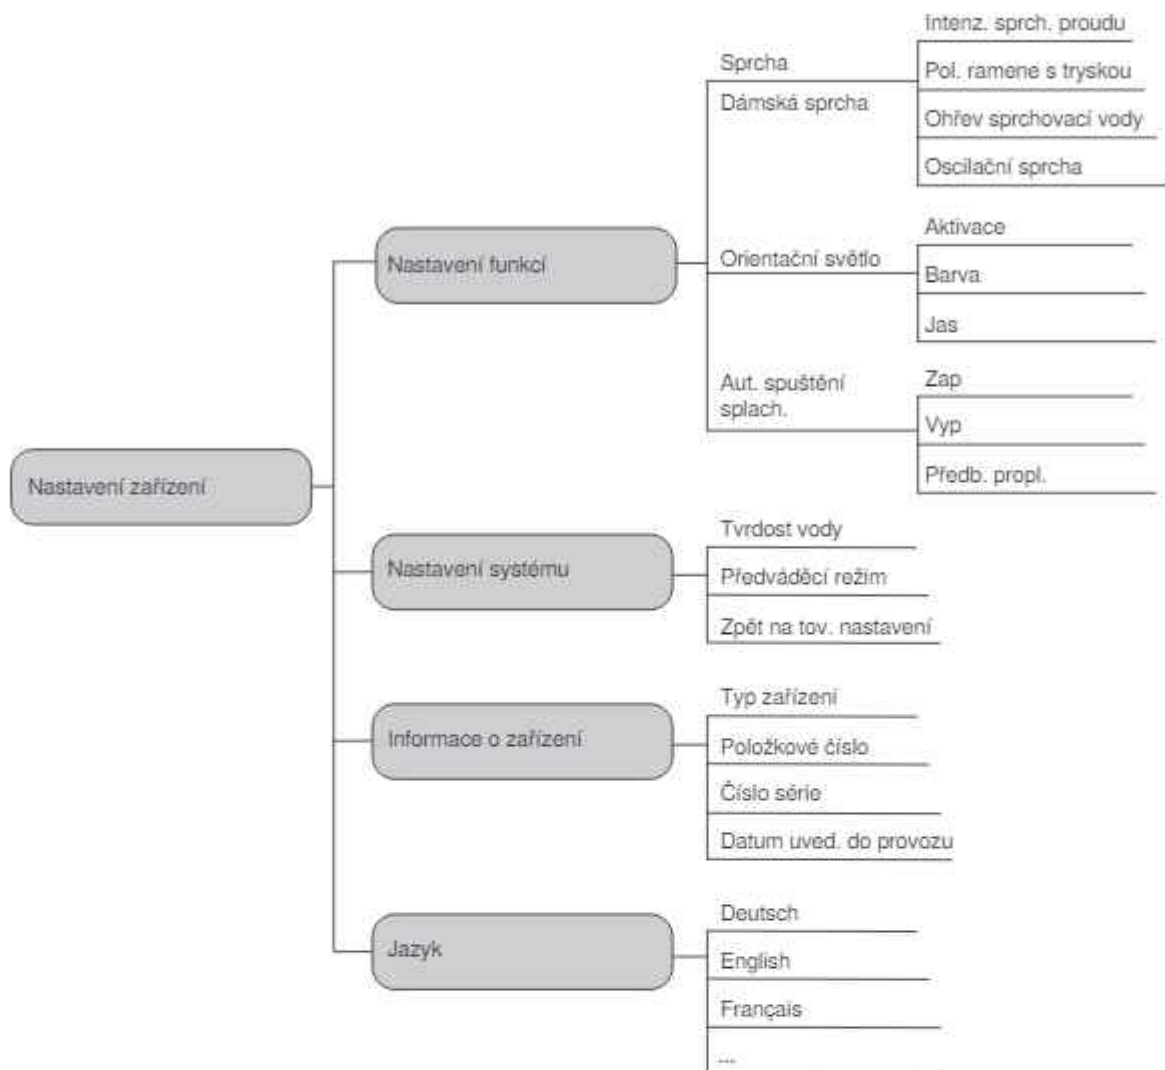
Nastavení zařízení

Nastavení funkcí

Sprcha
Dámská sprcha

Intenz. sprch. proudu
Pol. ramene s tryskou
Ohřev sprchovací vody
Oscilační sprcha

Orientační světlo

Aktivace
Barva
Jas

Aut. spuštění splach.

Zap
Vyp
Předb. propl.

Nastavení systému

Tvrdost vody
Předváděcí režim
Zpět na tov. nastavení

Informace o zařízení

Typ zařízení
Položkové číslo
Číslo série
Datum uved. do provozu

Jazyk

Deutsch
English
Français
...